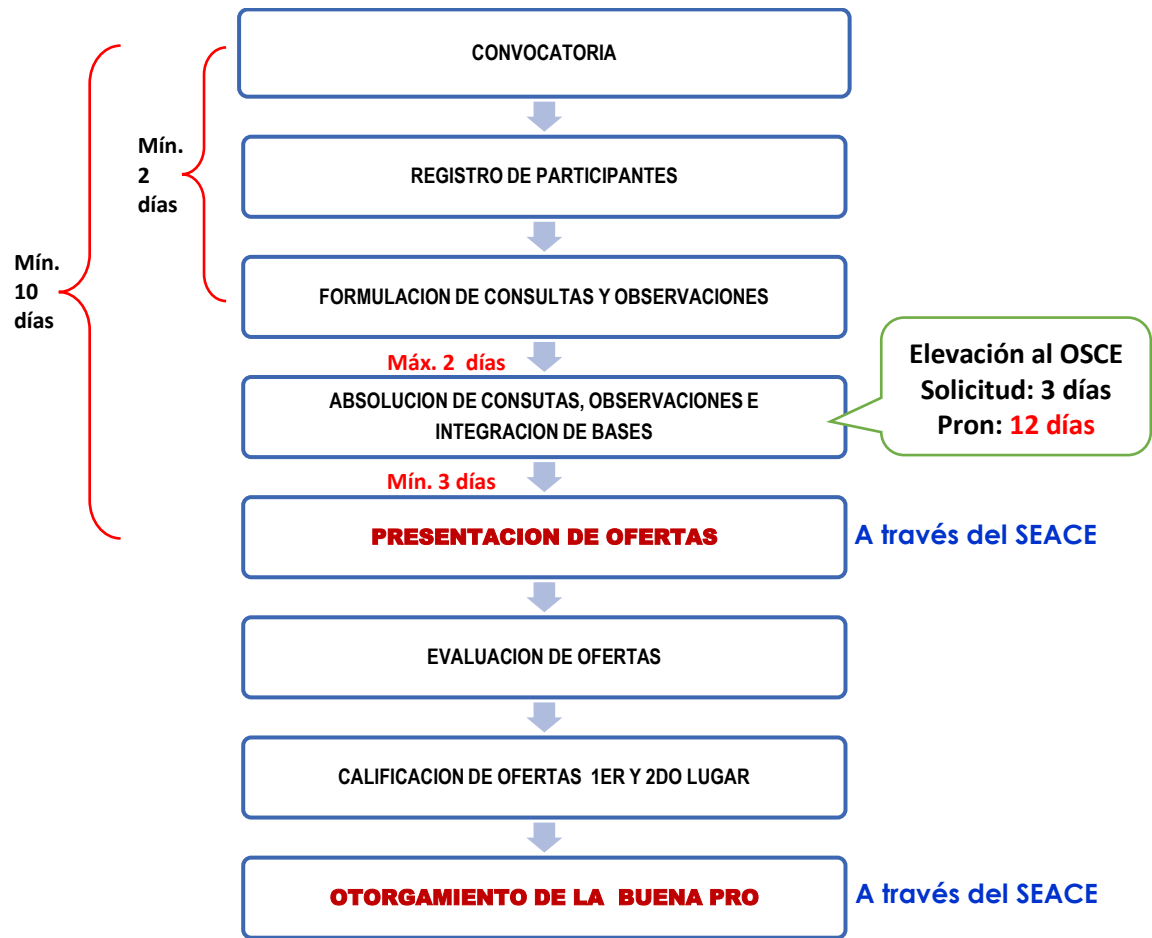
CONVOCATORIA

Mín. 2 días

REGISTRO DE PARTICIPANTES

Mín. 10 días

FORMULACION DE CONSULTAS Y OBSERVACIONES

Máx. 2 días

ABSOLUCION DE CONSUTAS, OBSERVACIONES E INTEGRACION DE BASES

Elevación al OSCE
Solicitud: 3 días
Pron: 12 días

Mín. 3 días

PRESENTACION DE OFERTAS

A través del SEACE

EVALUACION DE OFERTAS

CALIFICACION DE OFERTAS 1ER Y 2DO LUGAR

OTORGAMIENTO DE LA BUENA PRO

A través del SEACE